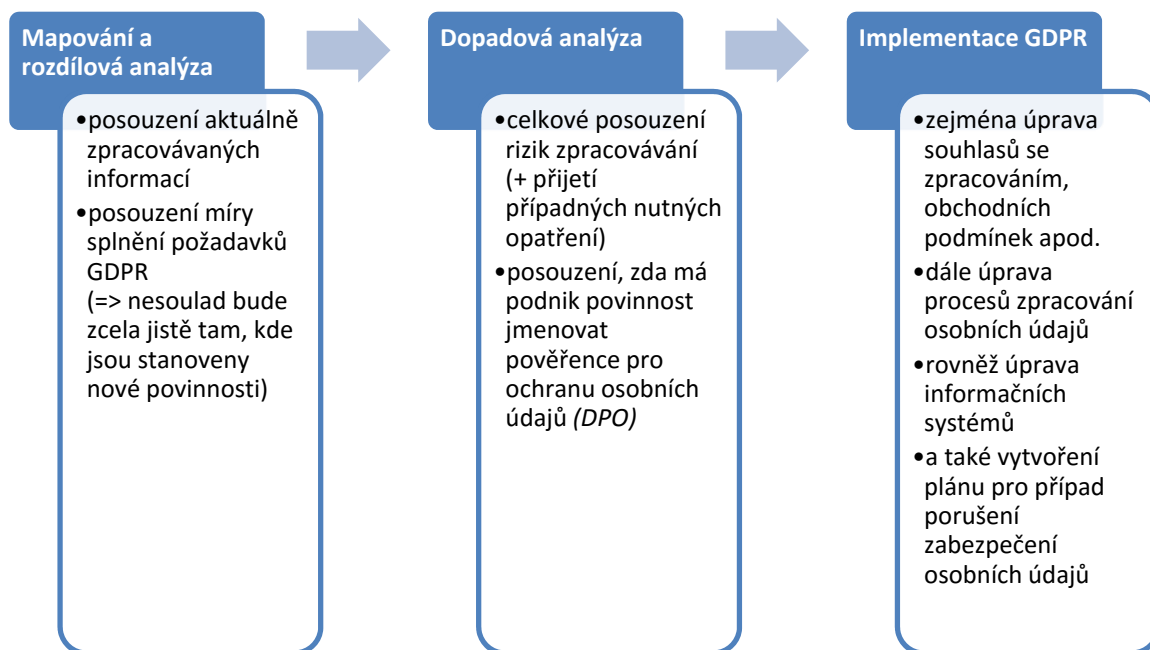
Mapování a rozdílová analýza

•posouzení aktuálně zpracovávaných informací
•posouzení míry splnění požadavků GDPR (=> nesoulad bude zcela jistě tam, kde jsou stanoveny nové povinnosti)

Dopadová analýza

•celkové posouzení rizik zpracovávání (+ přijetí případných nutných opatření)
•posouzení, zda má podnik povinnost jmenovat pověřence pro ochranu osobních údajů *(DPO)*

Implementace GDPR

•zejména úprava souhlasů se zpracováním, obchodních podmínek apod.
•dále úprava procesů zpracování osobních údajů
•rovněž úprava informačních systémů
•a také vytvoření plánu pro případ porušení zabezpečení osobních údajů